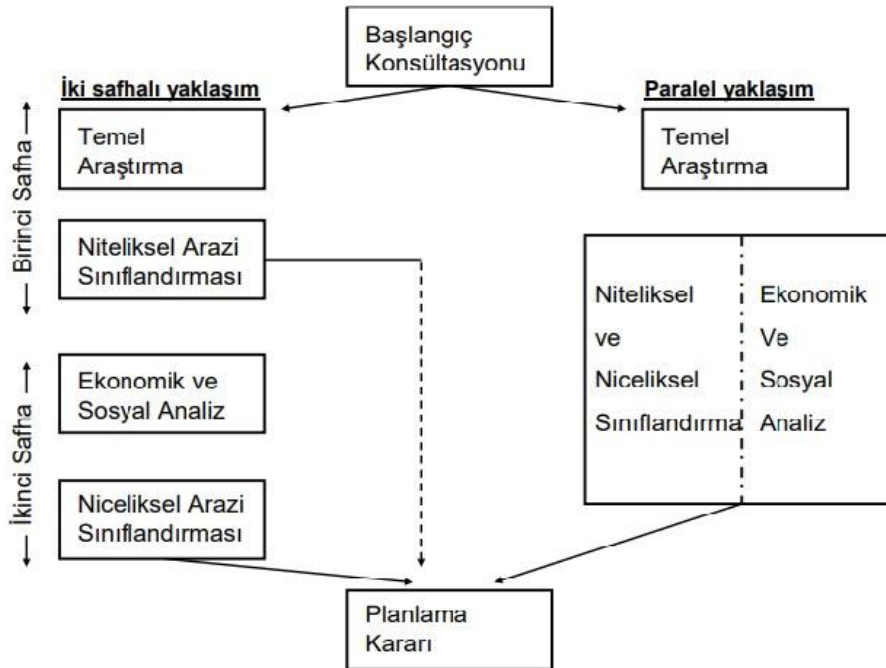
Başlangıç Konsültasyonu

İki safhalı yaklaşım

Paralel yaklaşım

Birinci Safha

Temel Araştırma

Temel Araştırma

Niteliksel Arazi Sınıflandırması

Niteliksel ve Niceliksel Sınıflandırma

Ekonomik Ve Sosyal Analiz

İkinci Safha

Ekonomik ve Sosyal Analiz

Niceliksel Arazi Sınıflandırması

Planlama Kararı